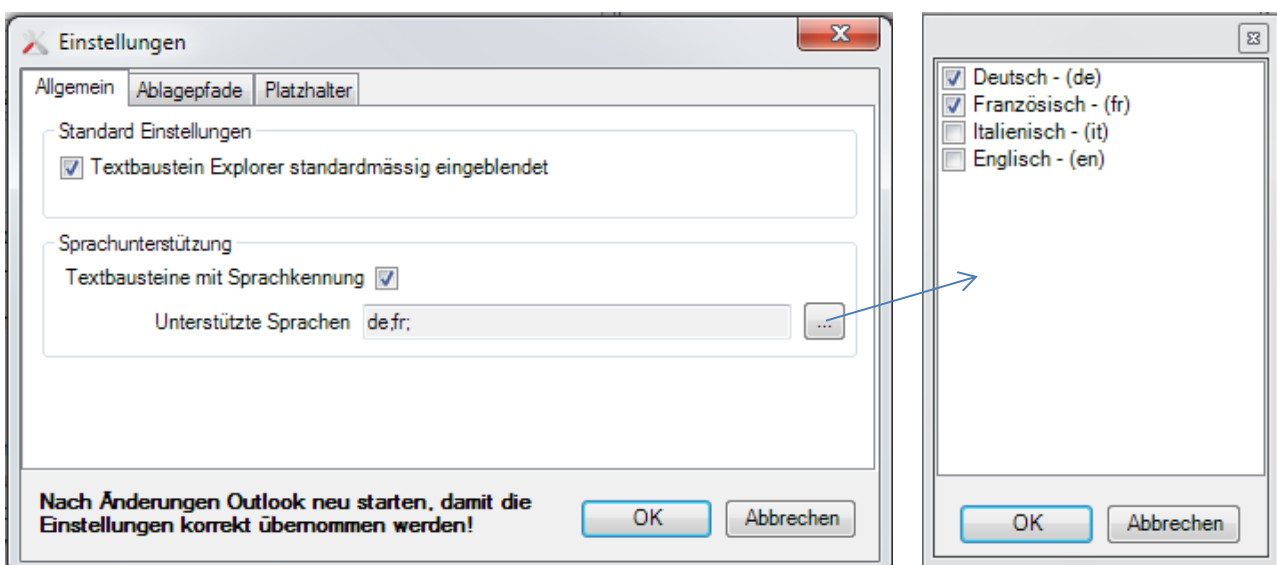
Einstellungen

Allgemein | Ablagepfade | Platzhalter

Standard Einstellungen

Textbaustein Explorer standardmässig eingeblendet

Sprachunterstützung

Textbausteine mit Sprachkennung

Unterstützte Sprachen de;fr;

...

Nach Änderungen Outlook neu starten, damit die Einstellungen korrekt übernommen werden!

OK

Abbrechen

Deutsch - (de)
Französisch - (fr)
Italienisch - (it)
Englisch - (en)

OK

Abbrechen